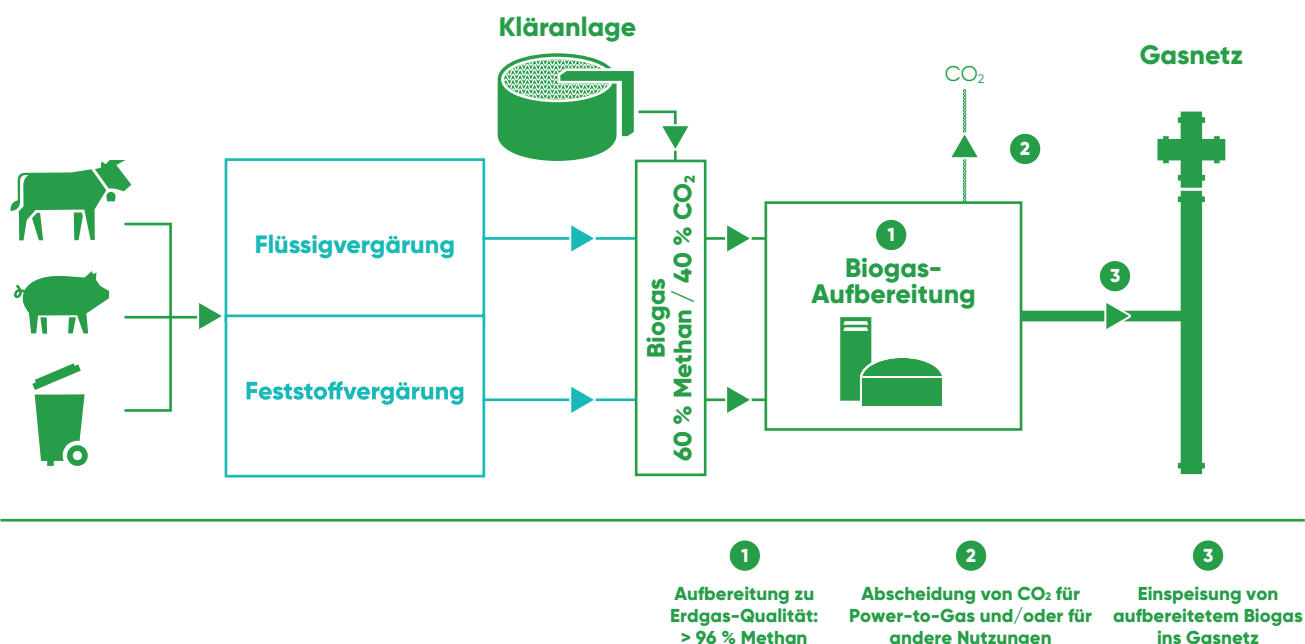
Kläranlage

Gasnetz

$CO_2$

2

Flüssigvergärung

Feststoffvergärung

Biogas
60 % Methan / 40 % $CO_2$

1

Biogas-Aufbereitung

3

1

Aufbereitung zu Erdgas-Qualität: > 96 % Methan

2

Abscheidung von $CO_2$ für Power-to-Gas und/oder für andere Nutzungen

3

Einspeisung von aufbereitetem Biogas ins Gasnetz